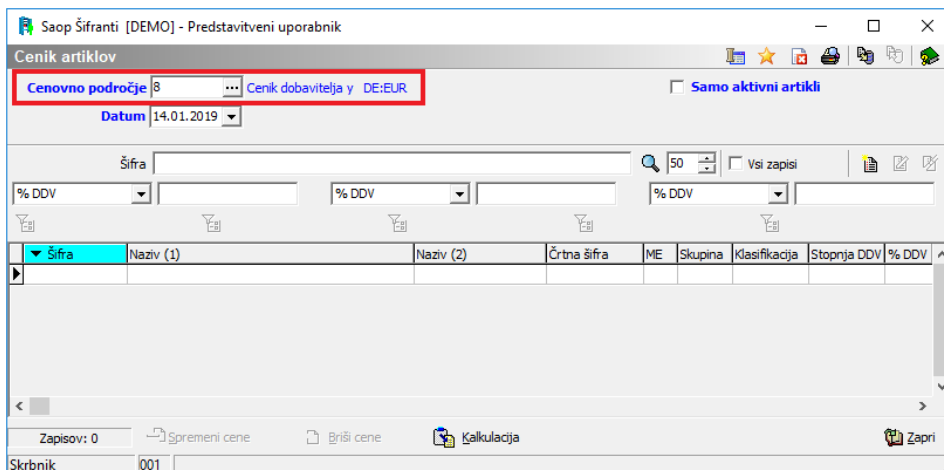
Saop Šifranti [DEMO] - Predstavitveni uporabnik

Cenik artiklov

Cenovno področje 8 ... Cenik dobavitelja y DE:EUR

Samo aktivni artikli

Datum 14.01.2019

Šifra

50

Vsi zapisi

% DDV

% DDV

% DDV

| Šifra | Naziv (1) | Naziv (2) | Črtna šifra | ME | Skupina | Klasifikacija | Stopnja DDV | % DDV |
|---|---|---|---|---|---|---|---|---|
| | | | | | | | | |

Zapisov: 0

Spremeni cene

Briši cene

Kalkulacija

Zapri

Skrbnik

001